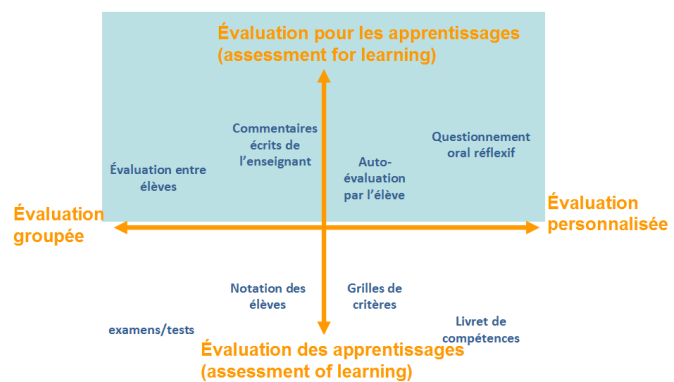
Évaluation pour les apprentissages (assessment for learning)

Commentaires écrits de l'enseignant

Questionnement oral réflexif

Évaluation entre élèves

Auto-évaluation par l'élève

Évaluation groupée

Évaluation personnalisée

Notation des élèves

Grilles de critères

examens/tests

Livret de compétences

Évaluation des apprentissages (assessment of learning)